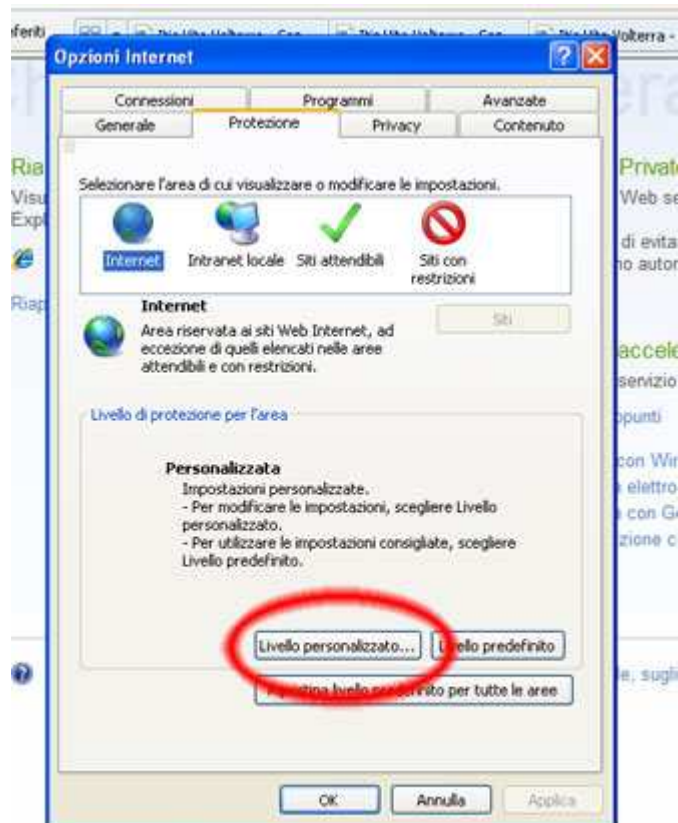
eferiti Volterra -

Opzioni Internet

Connessioni | Programmi | Avanzate
Generale | Protezione | Privacy | Contenuto

Selezionare l'area di cui visualizzare o modificare le impostazioni.

Internet | Intranet locale | Siti attendibili | Siti con restrizioni

Internet
Area riservata ai siti Web Internet, ad eccezione di quelli elencati nelle aree attendibili e con restrizioni.

Siti

Livello di protezione per l'area

Personalizzata
Impostazioni personalizzate.
- Per modificare le impostazioni, scegliere Livello personalizzato.
- Per utilizzare le impostazioni consigliate, scegliere Livello predefinito.

Livello personalizzato... | Livello predefinito

Ripristina livello predefinito per tutte le aree

OK | Annulla | Applica

Ria
Visu
Expl
Riap
Privat
Web se
di evita
no autor
accele
servizio
ppunti
con Wi
elettro
con Ge
zione c
le, sugli